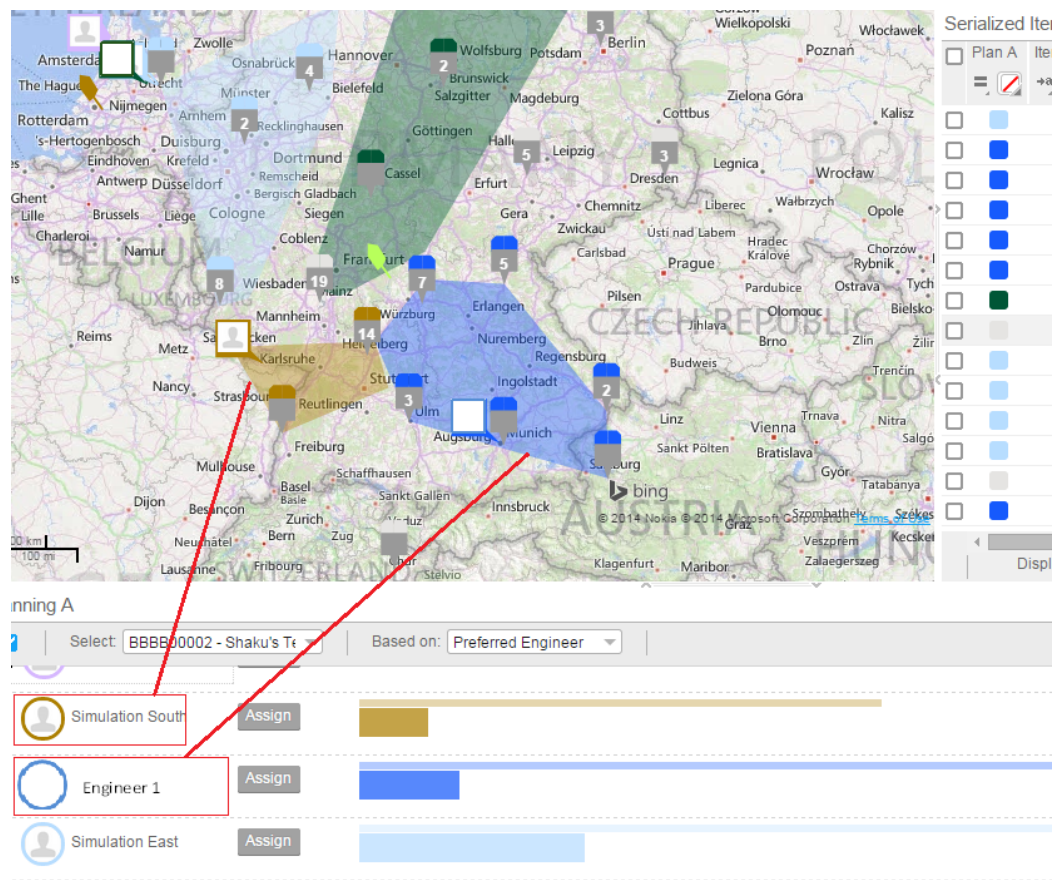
Amsterdam
The Hague
Rotterdam
's-Hertogenbosch
Eindhoven
Antwerp
Ghent
Lille
Brussels
Charleroi
Namur
Liège
BELGIUM
LUXEMBOURG
Reims
Metz
Nancy
Strasbourg
Mulhouse
Dijon
Besançon
Neuchâtel
Lausanne
Bern
Zurich
Basel
Freiburg
Schaffhausen
Sankt Gallen
Chur
Stelvio
SWITZERLAND
Zwolle
Utrecht
Nijmegen
Arnhem
Münster
Duisburg
Krefeld
Düsseldorf
Dortmund
Remscheid
Bergisch Gladbach
Cologne
Siegen
Coblenz
Wiesbaden
Mainz
Mannheim
Karlsruhe
Heidelberg
Stuttgart
Reutlingen
Ulm
Augsburg
Munich
Ingolstadt
Regensburg
Nuremberg
Erlangen
Würzburg
Frankfurt
Osnabrück
Hannover
Bielefeld
Recklinghausen
Göttingen
Cassel
Wolfsburg
Brunswick
Salzgitter
Magdeburg
Potsdam
Berlin
Halle
Leipzig
Erfurt
Gera
Zwickau
Chemnitz
Dresden
Cottbus
Legnica
Wrocław
Wałbrzych
Opole
Liberec
Ústí nad Labem
Hradec Králové
Prague
Pardubice
Carlsbad
Pilsen
Olomouc
Ostrava
Rybnik
Chorzów
Bielsko
Jihlava
Brno
CZECH REPUBLIC
Budweis
Linz
Sankt Pölten
Vienna
Bratislava
Trnava
Nitra
Trenčín
Győr
Tatabánya
Salzburg
Innsbruck
Graz
Klagenfurt
Maribor
Szombathely
Veszprém
Zalaegerszeg
Kecske
AUSTRIA
Poznań
Włocławek
Wielkopolski
Zielona Góra
Kalisz
POL
SLOV
Vaduz
Tych
3
4
2
2
5
3
5
7
8
19
14
3
2
bing
© 2014 Nokia © 2014 Microsoft Corporation Terms of Use
00 km
100 mi
Serialized Ite
Plan A
Ite
Displ
nning A
Select: BBBB00002 - Shaku's Te
Based on: Preferred Engineer
Simulation South
Assign
Engineer 1
Assign
Simulation East
Assign